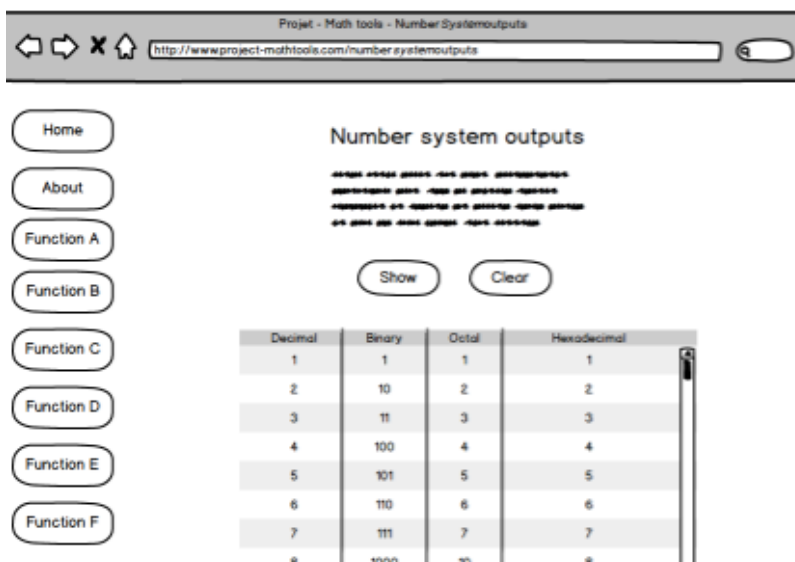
Projet - Math tools - Number Systemoutputs

http://www.project-mathtools.com/numbersystemoutputs

Home

About

Function A

Function B

Function C

Function D

Function E

Function F

Number system outputs

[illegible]

Show

Clear

| Decimal | Binary | Octal | Hexadecimal |
|---|---|---|---|
| 1 | 1 | 1 | 1 |
| 2 | 10 | 2 | 2 |
| 3 | 11 | 3 | 3 |
| 4 | 100 | 4 | 4 |
| 5 | 101 | 5 | 5 |
| 6 | 110 | 6 | 6 |
| 7 | 111 | 7 | 7 |
| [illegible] | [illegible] | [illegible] | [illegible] |